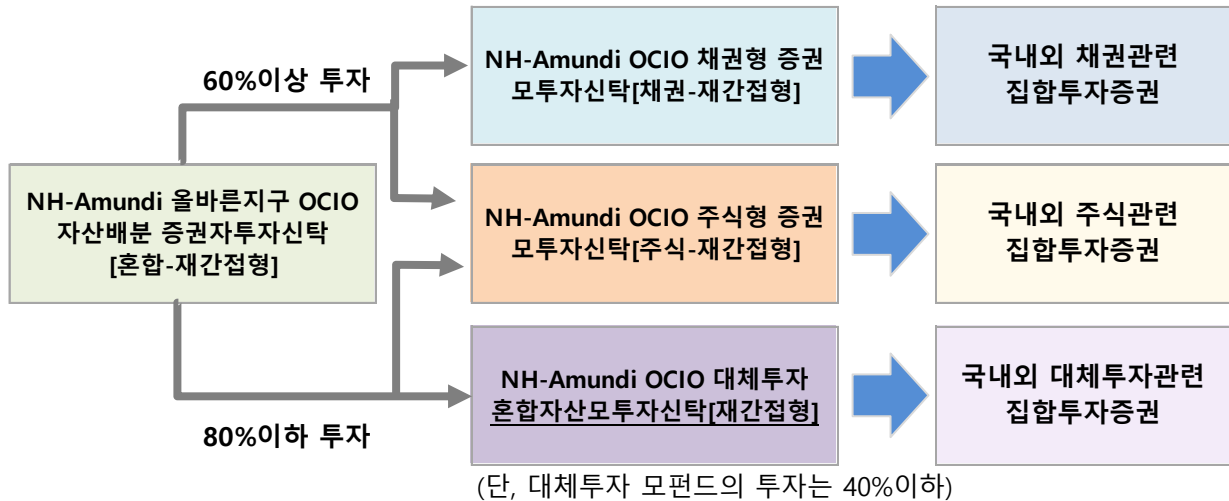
60%이상 투자

NH-Amundi OCIO 채권형 증권 모투자신탁[채권-재간접형]

국내외 채권관련 집합투자증권

NH-Amundi 올바른지구 OCIO 자산배분 증권자투자신탁 [혼합-재간접형]

NH-Amundi OCIO 주식형 증권 모투자신탁[주식-재간접형]

국내외 주식관련 집합투자증권

NH-Amundi OCIO 대체투자 혼합자산모투자신탁[재간접형]

국내외 대체투자관련 집합투자증권

80%이하 투자

(단, 대체투자 모펀드의 투자는 40%이하)